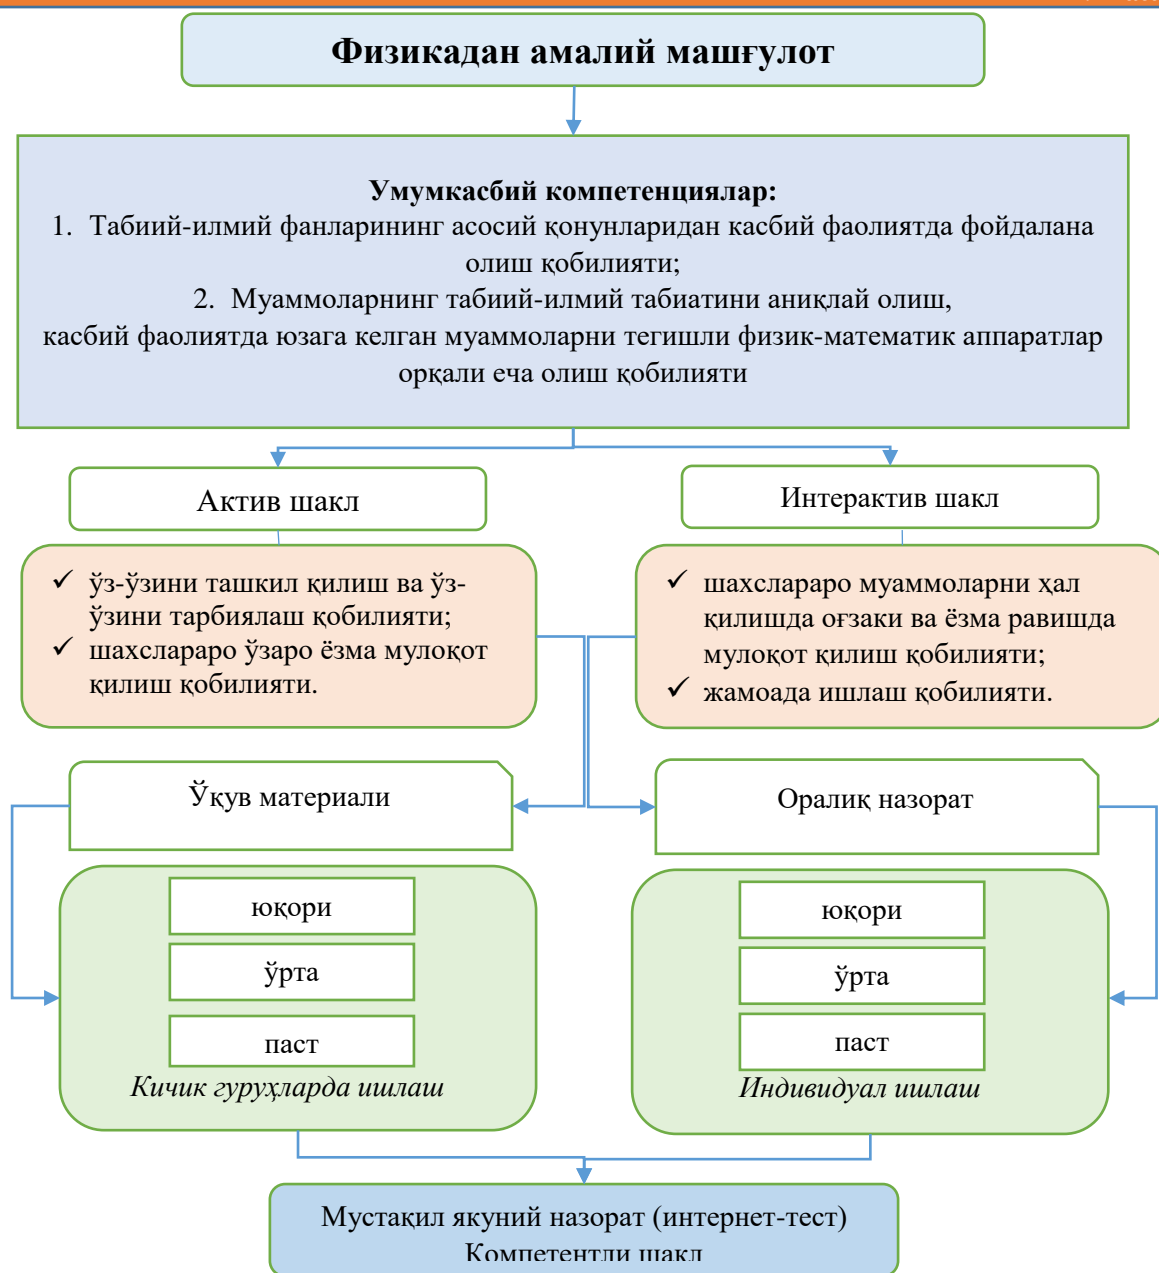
Физикадан амалий машғулот

Умумкасбий компетенциялар:
1. Табиий-илмий фанларининг асосий қонунларидан касбий фаолиятда фойдалана олиш қобилияти;
2. Муаммоларнинг табиий-илмий табиатини аниқлай олиш, касбий фаолиятда юзага келган муаммоларни тегишли физик-математик аппаратлар орқали еча олиш қобилияти

Актив шакл

Интерактив шакл

✓ ўз-ўзини ташкил қилиш ва ўз-ўзини тарбиялаш қобилияти;
✓ шахслараро ўзаро ёзма мулоқот қилиш қобилияти.

✓ шахслараро муаммоларни ҳал қилишда оғзаки ва ёзма равишда мулоқот қилиш қобилияти;
✓ жамоада ишлаш қобилияти.

Ўқув материали

Оралиқ назорат

юқори
ўрта
паст
Кичик гуруҳларда ишлаш

юқори
ўрта
паст
Индивидуал ишлаш

Мустақил якуний назорат (интернет-тест)
Компетентли шакл